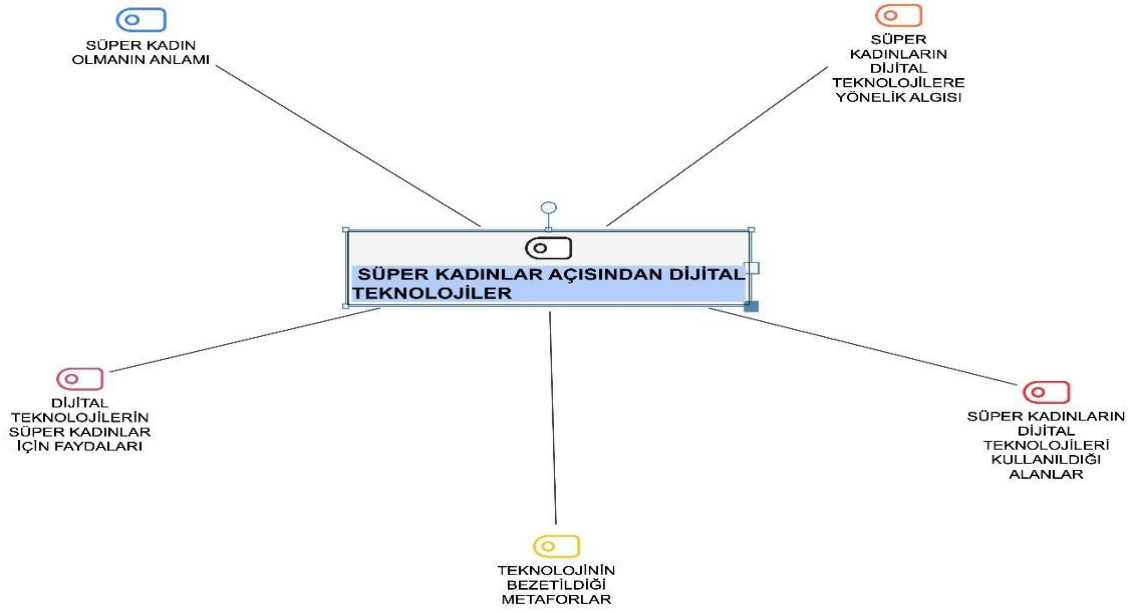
SÜPER KADIN OLMANIN ANLAMI

SÜPER KADINLARIN DİJİTAL TEKNOLOJİLERE YÖNELİK ALGISI

SÜPER KADINLAR AÇISINDAN DİJİTAL TEKNOLOJİLER

DİJİTAL TEKNOLOJİLERİN SÜPER KADINLAR İÇİN FAYDALARI

SÜPER KADINLARIN DİJİTAL TEKNOLOJİLERİ KULLANILDIĞI ALANLAR

TEKNOLOJİNİN BEZETİLDİĞİ METAFORLAR